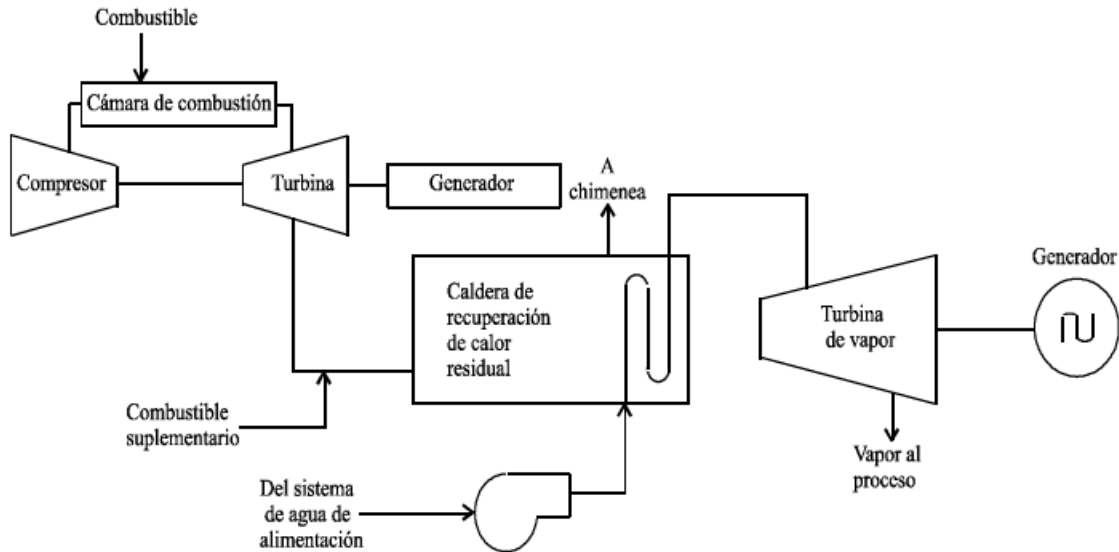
Combustible

Cámara de combustión

Compresor

Turbina

Generador

A chimenea

Generador

Caldera de recuperación de calor residual

Turbina de vapor

Combustible suplementario

Vapor al proceso

Del sistema de agua de alimentación